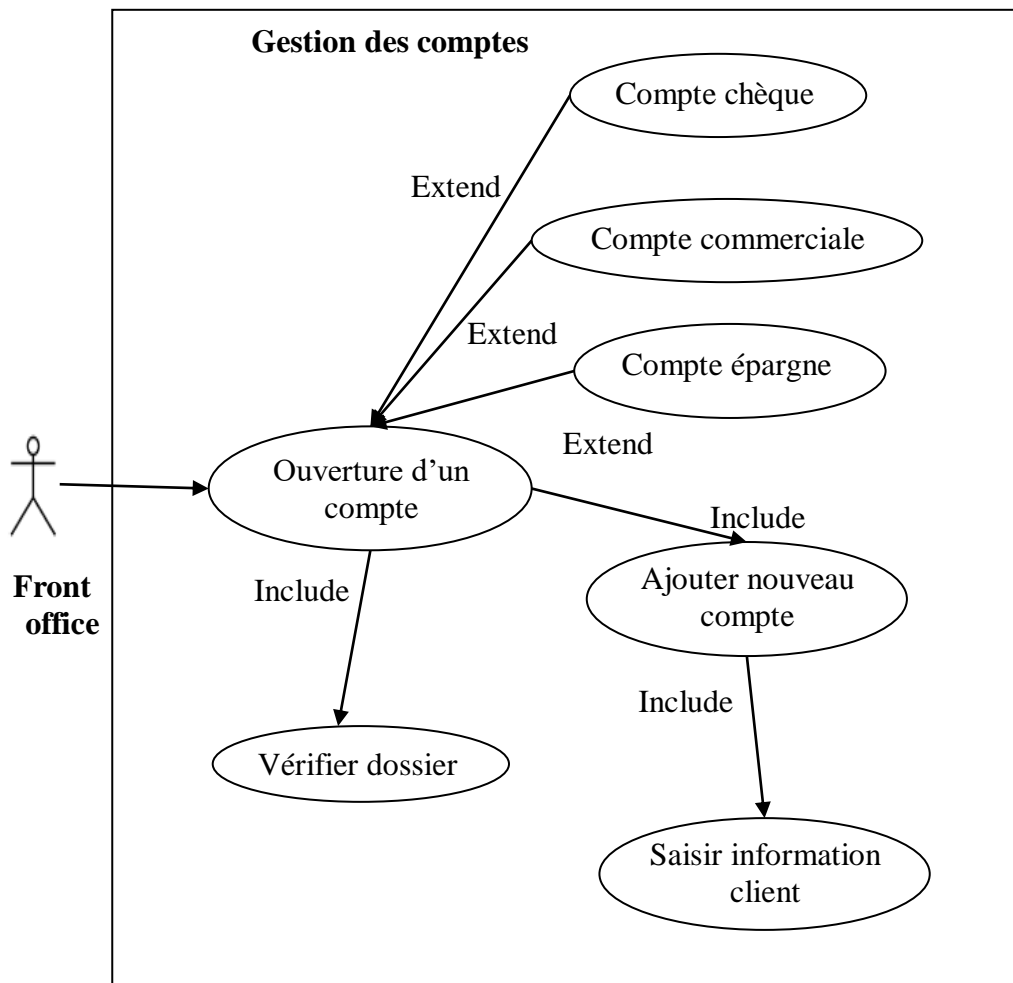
Gestion des comptes

Compte chèque

Extend

Compte commerciale

Extend

Compte épargne

Extend

Ouverture d'un compte

Include

Front office

Include

Ajouter nouveau compte

Include

Vérifier dossier

Saisir information client